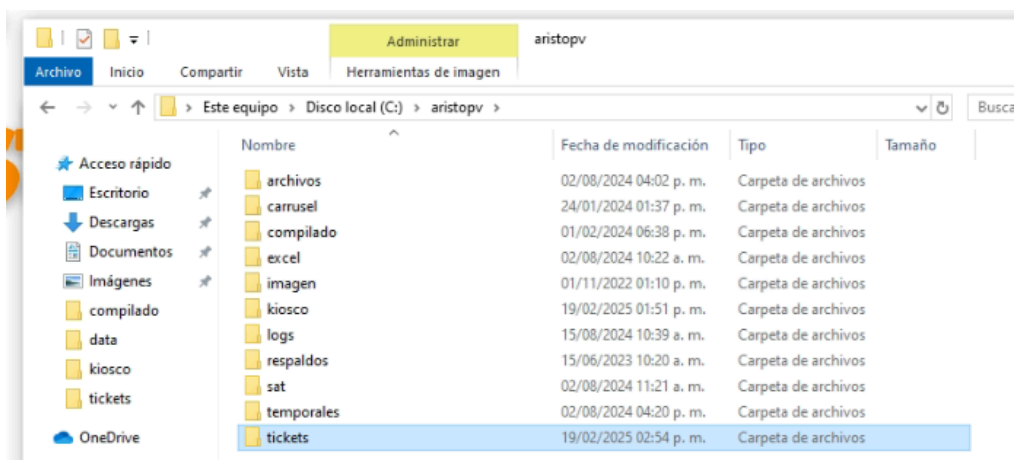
Administrar

aristopv

Archivo Inicio Compartir Vista Herramientas de imagen

Este equipo > Disco local (C:) > aristopv >

Busca

Acceso rápido
Escritorio
Descargas
Documentos
Imágenes
compilado
data
kiosco
tickets
OneDrive

| Nombre | Fecha de modificación | Tipo | Tamaño |
|---|---|---|---|
| archivos | 02/08/2024 04:02 p. m. | Carpeta de archivos | |
| carrusel | 24/01/2024 01:37 p. m. | Carpeta de archivos | |
| compilado | 01/02/2024 06:38 p. m. | Carpeta de archivos | |
| excel | 02/08/2024 10:22 a. m. | Carpeta de archivos | |
| imagen | 01/11/2022 01:10 p. m. | Carpeta de archivos | |
| kiosco | 19/02/2025 01:51 p. m. | Carpeta de archivos | |
| logs | 15/08/2024 10:39 a. m. | Carpeta de archivos | |
| respaldos | 15/06/2023 10:20 a. m. | Carpeta de archivos | |
| sat | 02/08/2024 11:21 a. m. | Carpeta de archivos | |
| temporales | 02/08/2024 04:20 p. m. | Carpeta de archivos | |
| tickets | 19/02/2025 02:54 p. m. | Carpeta de archivos | |